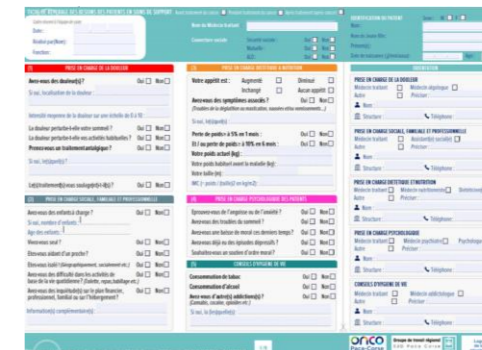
ÉVALUATION DES BESOINS DES PATIENTS EN SOINS DE SUPPORT

Date :
Rempli par (Nom) :
Fonction :

Nom du Médecin traitant :

IDENTIFICATION DU PATIENT
Nom :
Nom de jeune fille :
Prénom(s) :
Date de naissance :

PRISE EN CHARGE DE LA DOULEUR

Avez-vous des douleur(s) ? Oui ☐ Non ☐
Si oui, localisation de la douleur :

Intensité moyenne de la douleur sur une échelle de 0 à 10 :

La douleur perturbe-t-elle votre sommeil ? Oui ☐ Non ☐
La douleur perturbe-t-elle vos activités habituelles ? Oui ☐ Non ☐
Prenez-vous un traitement antalgique ? Oui ☐ Non ☐
Si oui, le(s)quel(s) :

PRISE EN CHARGE DIÉTÉTIQUE & NUTRITION

Votre appétit est : Augmenté ☐ Diminué ☐
Inchangé ☐ Aucun appétit ☐
Avez-vous des symptômes associés ? Oui ☐ Non ☐
Si oui, le(s)quel(s) :
Perte de poids > à 5% en 1 mois : Oui ☐ Non ☐
Et / ou perte de poids > à 10% en 6 mois : Oui ☐ Non ☐
Votre poids actuel (kg) :
Votre poids habituel avant la maladie (kg) :
Votre taille (m) :
IMC (= poids / (taille)² en kg/m²) :

PRISE EN CHARGE SOCIALE, FAMILIALE ET PROFESSIONNELLE

Avez-vous des enfants à charge ? Oui ☐ Non ☐
Si oui, nombre d'enfants :
Âge des enfants :
Vivez-vous seul ? Oui ☐ Non ☐
Êtes-vous aidant d'un proche ? Oui ☐ Non ☐
Êtes-vous isolé ? Oui ☐ Non ☐
Avez-vous des difficultés dans les activités de base de la vie quotidienne ? Oui ☐ Non ☐
Avez-vous des inquiétude(s) sur le plan financier, professionnel, familial ou sur l'hébergement ? Oui ☐ Non ☐
Information(s) complémentaire(s) :

PRISE EN CHARGE PSYCHOLOGIQUE DES PATIENTS

Éprouvez-vous de l'angoisse ou de l'anxiété ? Oui ☐ Non ☐
Avez-vous des troubles du sommeil ? Oui ☐ Non ☐
Avez-vous une baisse de moral ces derniers temps ? Oui ☐ Non ☐
Avez-vous déjà eu des épisodes dépressifs ? Oui ☐ Non ☐
Souhaitez-vous un soutien d'ordre moral ? Oui ☐ Non ☐

CONSEILS D'HYGIÈNE DE VIE

Consommation de tabac Oui ☐ Non ☐
Consommation d'alcool Oui ☐ Non ☐
Avez-vous d'autre(s) addiction(s) ? Oui ☐ Non ☐
Si oui, le(s)quelle(s) :

ORIENTATION

PRISE EN CHARGE DE LA DOULEUR
Médecin traitant ☐ Médecin algologue ☐
Autre ☐ Préciser :
Nom :
Structure :

PRISE EN CHARGE SOCIALE, FAMILIALE ET PROFESSIONNELLE
Médecin traitant ☐ Assistant(e) social(e) ☐
Autre ☐ Préciser :
Nom :
Structure :

PRISE EN CHARGE DIÉTÉTIQUE & NUTRITION
Médecin traitant ☐ Médecin nutritionniste ☐ Diététicienne ☐
Autre ☐ Préciser :
Nom :
Structure :

PRISE EN CHARGE PSYCHOLOGIQUE
Médecin traitant ☐ Médecin psychiatre ☐ Psychologue ☐
Autre ☐ Préciser :
Nom :
Structure :

CONSEILS D'HYGIÈNE DE VIE
Médecin traitant ☐ Médecin addictologue ☐
Autre ☐ Préciser :
Nom :
Structure :

1/1

onco Paca-Corse